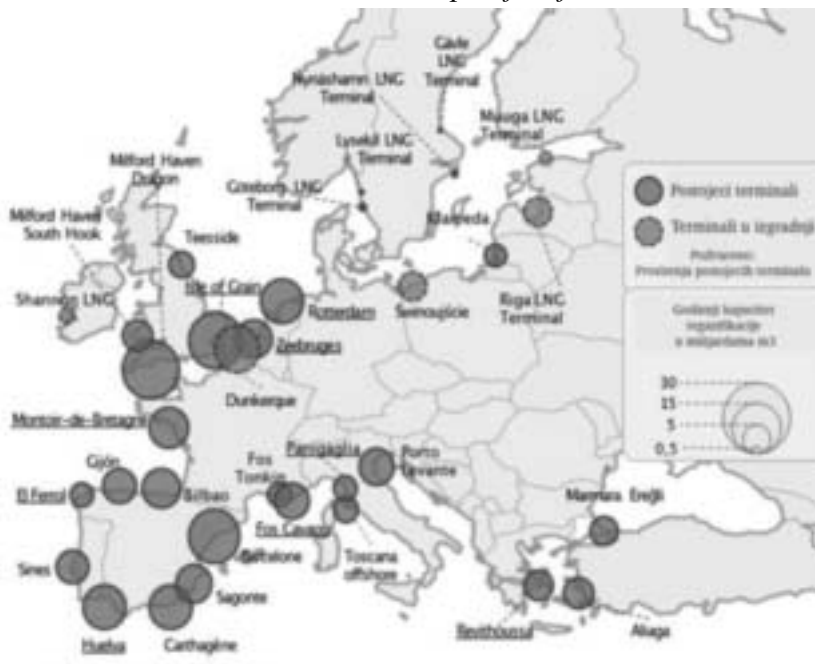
Gävle LNG Terminal

Nynäshamn LNG Terminal

Muuga LNG Terminal

Lysekil LNG Terminal

Milford Haven Dragon

Göteborg LNG Terminal

Postojeći terminali

Terminali u izgradnji

Milford Haven South Hook

Klaipeda

Teesside

Podvučeno: Proširenje postojećih terminala

Isle of Grain

Riga LNG Terminal

Shannon LNG

Rotterdam

Swinoujscie

Godišnji kapacitet regasifikacije u milijardama m3

Zeebrugge

30

15

Dunkerque

5

0,5

Montoir-de-Bretagne

Panigaglia

Porto Levante

Fos Tonkin

Gijón

Marmara Ereğli

El Ferrol

Bilbao

Fos Cavaou

Barcelone

Toscana offshore

Sines

Sagonte

Huelva

Carthagène

Revithoussa

Aliaga